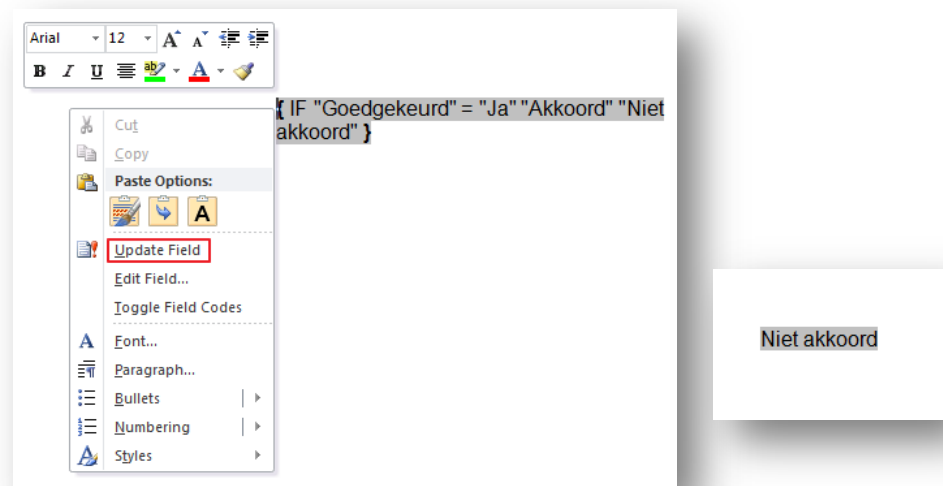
Arial 12 A A
B I U A

{ IF "Goedgekeurd" = "Ja" "Akkoord" "Niet akkoord" }

Cut
Copy
Paste Options:
A
Update Field
Edit Field...
Toggle Field Codes
Font...
Paragraph...
Bullets
Numbering
Styles

Niet akkoord